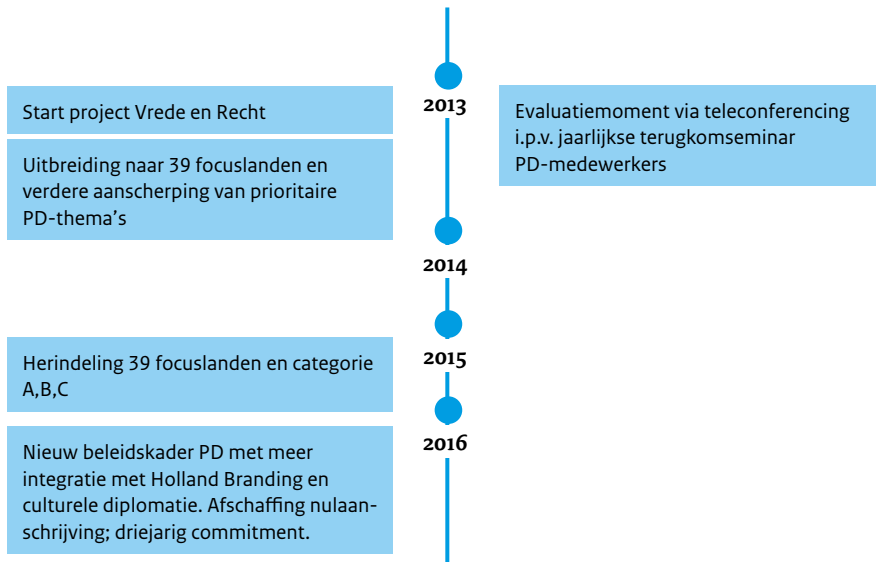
Start project Vrede en Recht

2013

Evaluatiemoment via teleconferencing i.p.v. jaarlijkse terugkomseminar PD-medewerkers

Uitbreiding naar 39 focuslanden en verdere aanscherping van prioritaire PD-thema's

2014

Herindeling 39 focuslanden en categorie A,B,C

2015

2016

Nieuw beleidskader PD met meer integratie met Holland Branding en culturele diplomatie. Afschaffing nulaanschrijving; driejarig commitment.